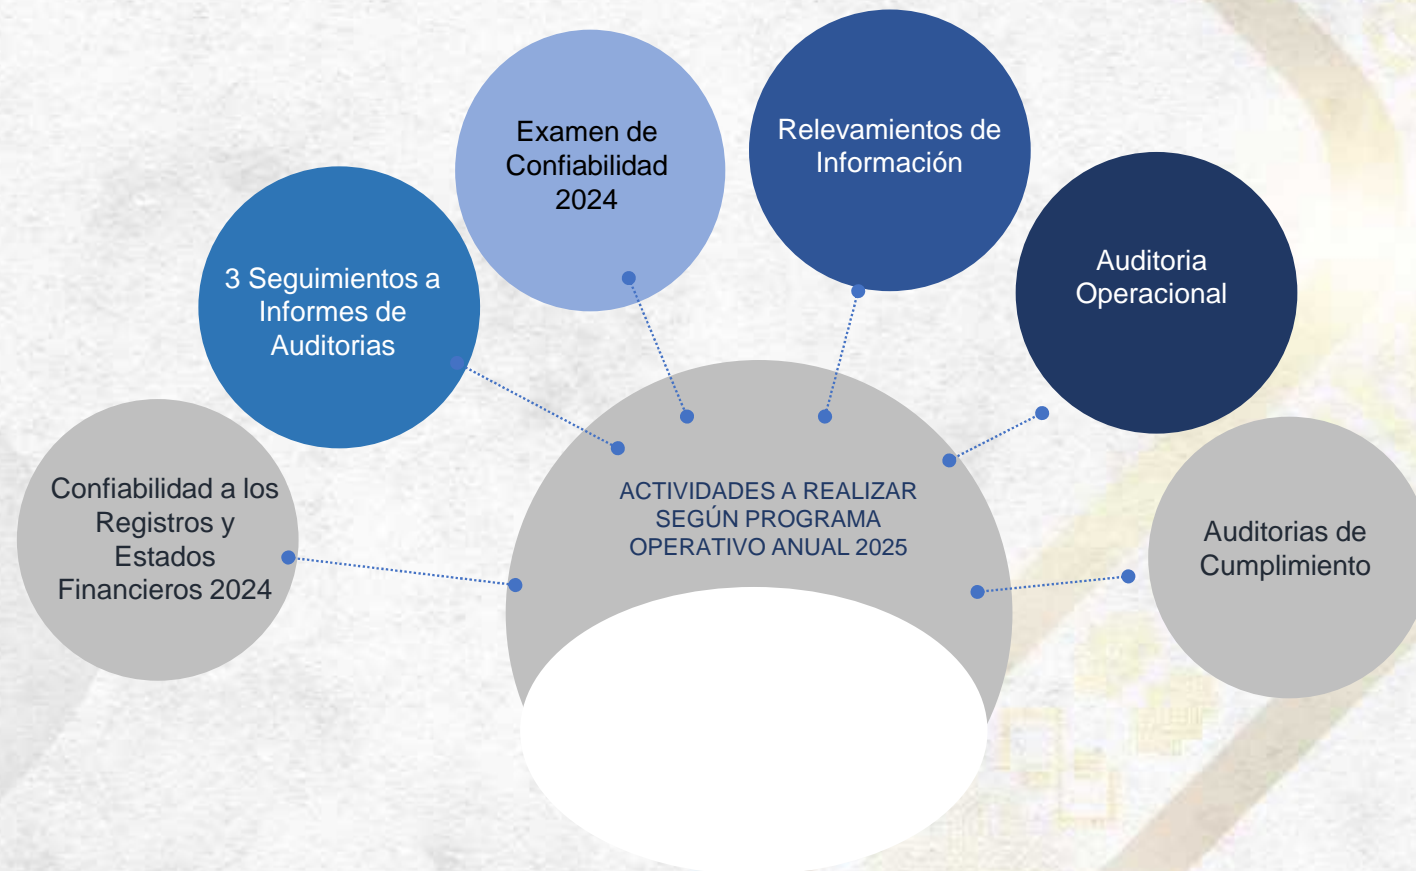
ACTIVIDADES A REALIZAR SEGÚN PROGRAMA OPERATIVO ANUAL 2025

Confiabilidad a los Registros y Estados Financieros 2024

3 Seguimientos a Informes de Auditorias

Examen de Confiabilidad 2024

Relevamientos de Información

Auditoria Operacional

Auditorias de Cumplimiento